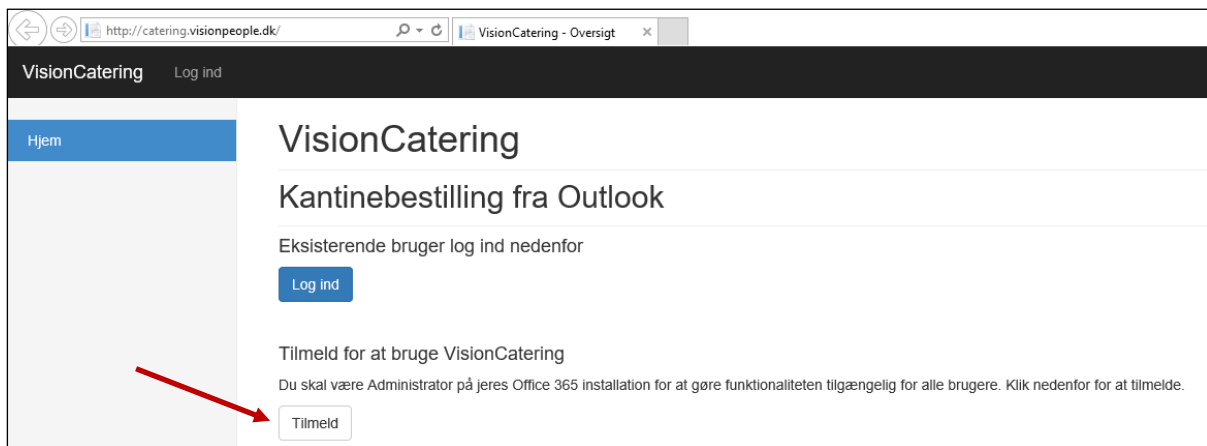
http://catering.visionpeople.dk/

VisionCatering - Oversigt

VisionCatering Log ind

Hjem

VisionCatering

Kantinebestilling fra Outlook

Eksisterende bruger log ind nedenfor

Log ind

Tilmeld for at bruge VisionCatering

Du skal være Administrator på jeres Office 365 installation for at gøre funktionaliteten tilgængelig for alle brugere. Klik nedenfor for at tilmelde.

Tilmeld